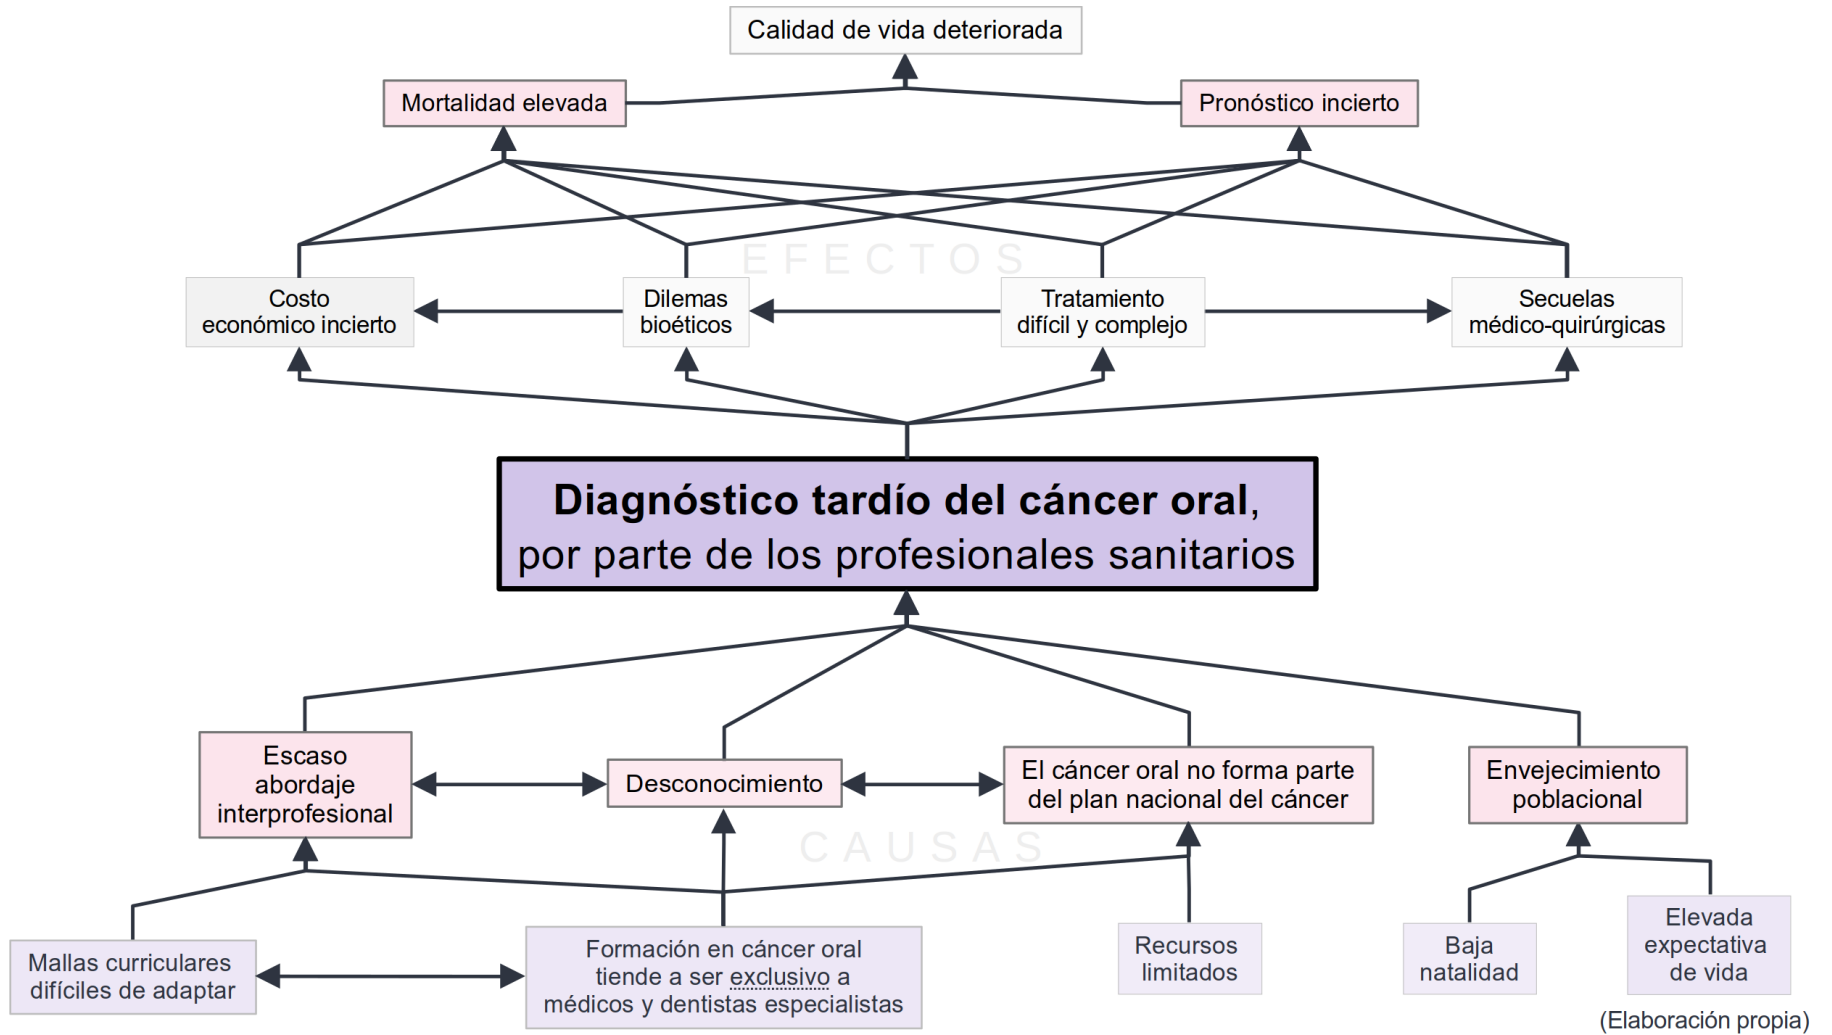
Calidad de vida deteriorada

Mortalidad elevada

Pronóstico incierto

EFECTOS

Costo económico incierto

Dilemas bioéticos

Tratamiento difícil y complejo

Secuelas médico-quirúrgicas

**Diagnóstico tardío del cáncer oral**, por parte de los profesionales sanitarios

Escaso abordaje interprofesional

Desconocimiento

El cáncer oral no forma parte del plan nacional del cáncer

Envejecimiento poblacional

CAUSAS

Mallas curriculares difíciles de adaptar

Formación en cáncer oral tiende a ser exclusivo a médicos y dentistas especialistas

Recursos limitados

Baja natalidad

Elevada expectativa de vida

(Elaboración propia)